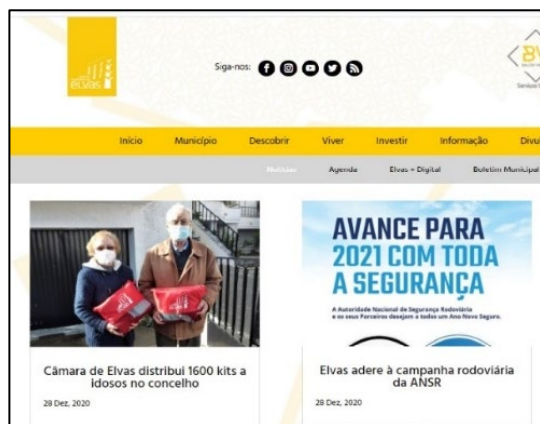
elvas

Siga-nos:

BV

Serviços

Início Município Descobrir Viver Investir Informação Divu

Notícias Agenda Elvas + Digital Boletim Municipal

Câmara de Elvas distribui 1600 kits a idosos no concelho

28 Dez, 2020

AVANCE PARA 2021 COM TODA A SEGURANÇA

A Autoridade Nacional de Segurança Rodoviária e os seus Parceiros desejam a todos um Ano Novo Seguro.

Elvas adere à campanha rodoviária da ANSR

28 Dez, 2020